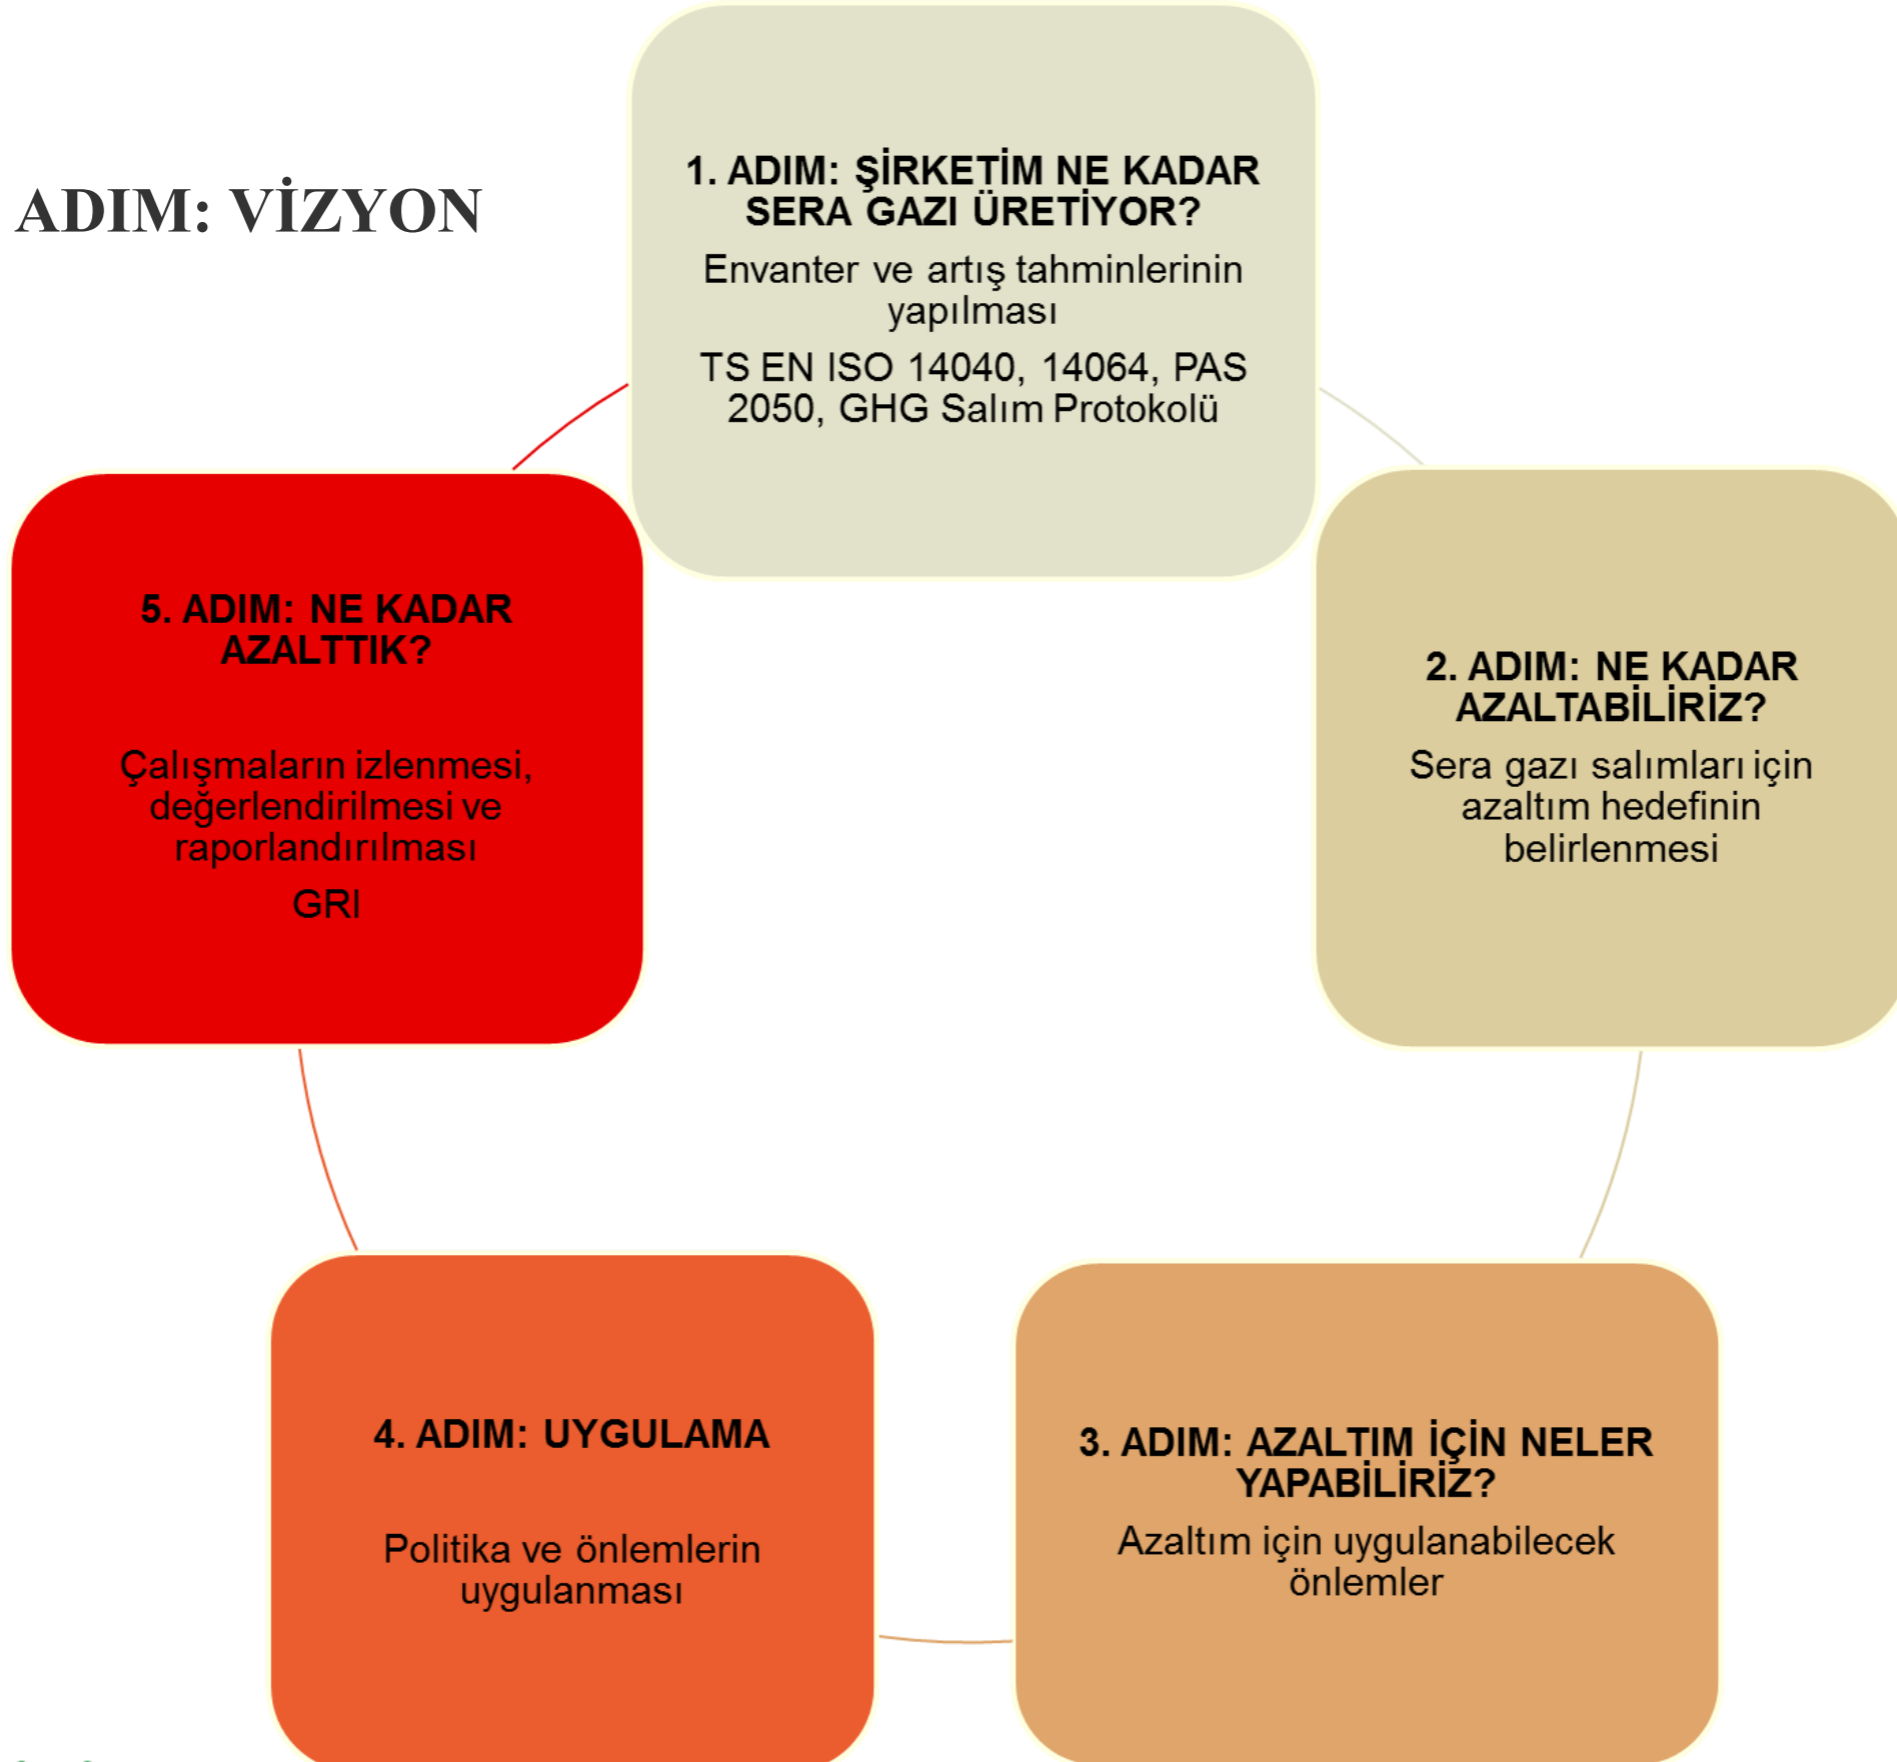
ADIM: VİZYON

1. ADIM: ŞİRKETİM NE KADAR SERA GAZI ÜRETİYOR?

Envanter ve artış tahminlerinin yapılması

TS EN ISO 14040, 14064, PAS 2050, GHG Salım Protokolü

2. ADIM: NE KADAR AZALTABİLİRİZ?

Sera gazı salımları için azaltım hedefinin belirlenmesi

3. ADIM: AZALTIM İÇİN NELER YAPABİLİRİZ?

Azaltım için uygulanabilecek önlemler

4. ADIM: UYGULAMA

Politika ve önlemlerin uygulanması

5. ADIM: NE KADAR AZALTTIK?

Çalışmaların izlenmesi, değerlendirilmesi ve raporlandırılması

GRI